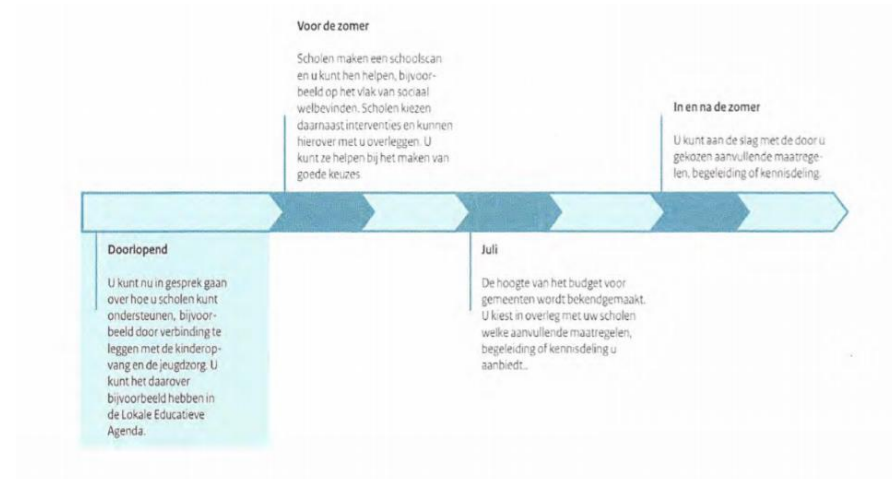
Voor de zomer

Scholen maken een schoolscan en u kunt hen helpen, bijvoorbeeld op het vlak van sociaal welbevinden. Scholen kiezen daarnaast interventies en kunnen hierover met u overleggen. U kunt ze helpen bij het maken van goede keuzes.

In en na de zomer

U kunt aan de slag met de door u gekozen aanvullende maatregelen, begeleiding of kennisdeling.

Doorlopend

U kunt nu in gesprek gaan over hoe u scholen kunt ondersteunen, bijvoorbeeld door verbinding te leggen met de kinderopvang en de jeugdzorg. U kunt het daarover bijvoorbeeld hebben in de Lokale Educatieve Agenda.

Juli

De hoogte van het budget voor gemeenten wordt bekendgemaakt. U kiest in overleg met uw scholen welke aanvullende maatregelen, begeleiding of kennisdeling u aanbiedt.